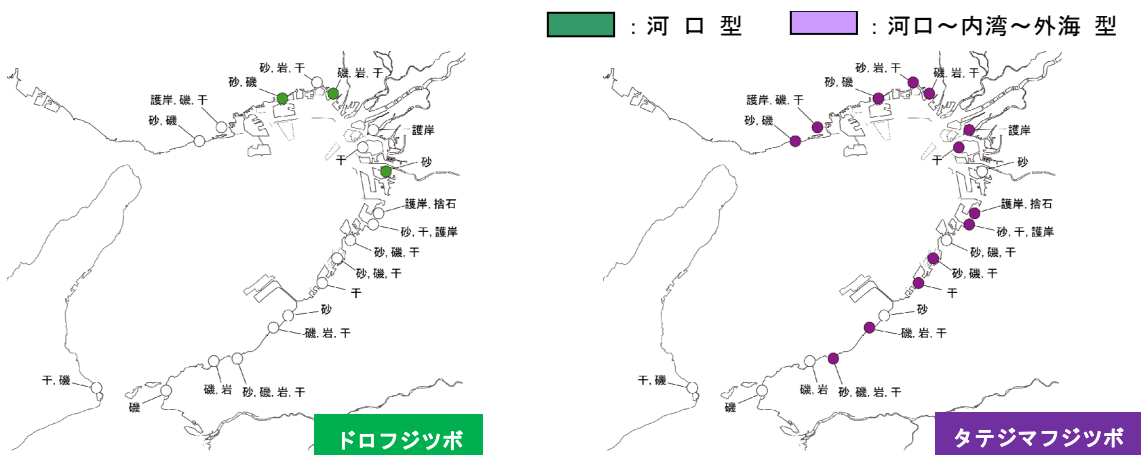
：河 口 型　：河口～内湾～外海 型

砂, 岩, 干
砂, 礫
礫, 岩, 干
護岸, 礫, 干
砂, 礫
護岸
干
砂
護岸, 捨石
砂, 干, 護岸
砂, 礫, 干
砂, 礫, 干
干
砂
礫, 岩, 干
干, 礫
礫, 岩
砂, 礫, 岩, 干
礫
ドロフジツボ

砂, 岩, 干
砂, 礫
礫, 岩, 干
護岸, 礫, 干
砂, 礫
護岸
干
砂
護岸, 捨石
砂, 干, 護岸
砂, 礫, 干
砂, 礫, 干
干
砂
礫, 岩, 干
干, 礫
礫, 岩
砂, 礫, 岩, 干
礫
タテジマフジツボ